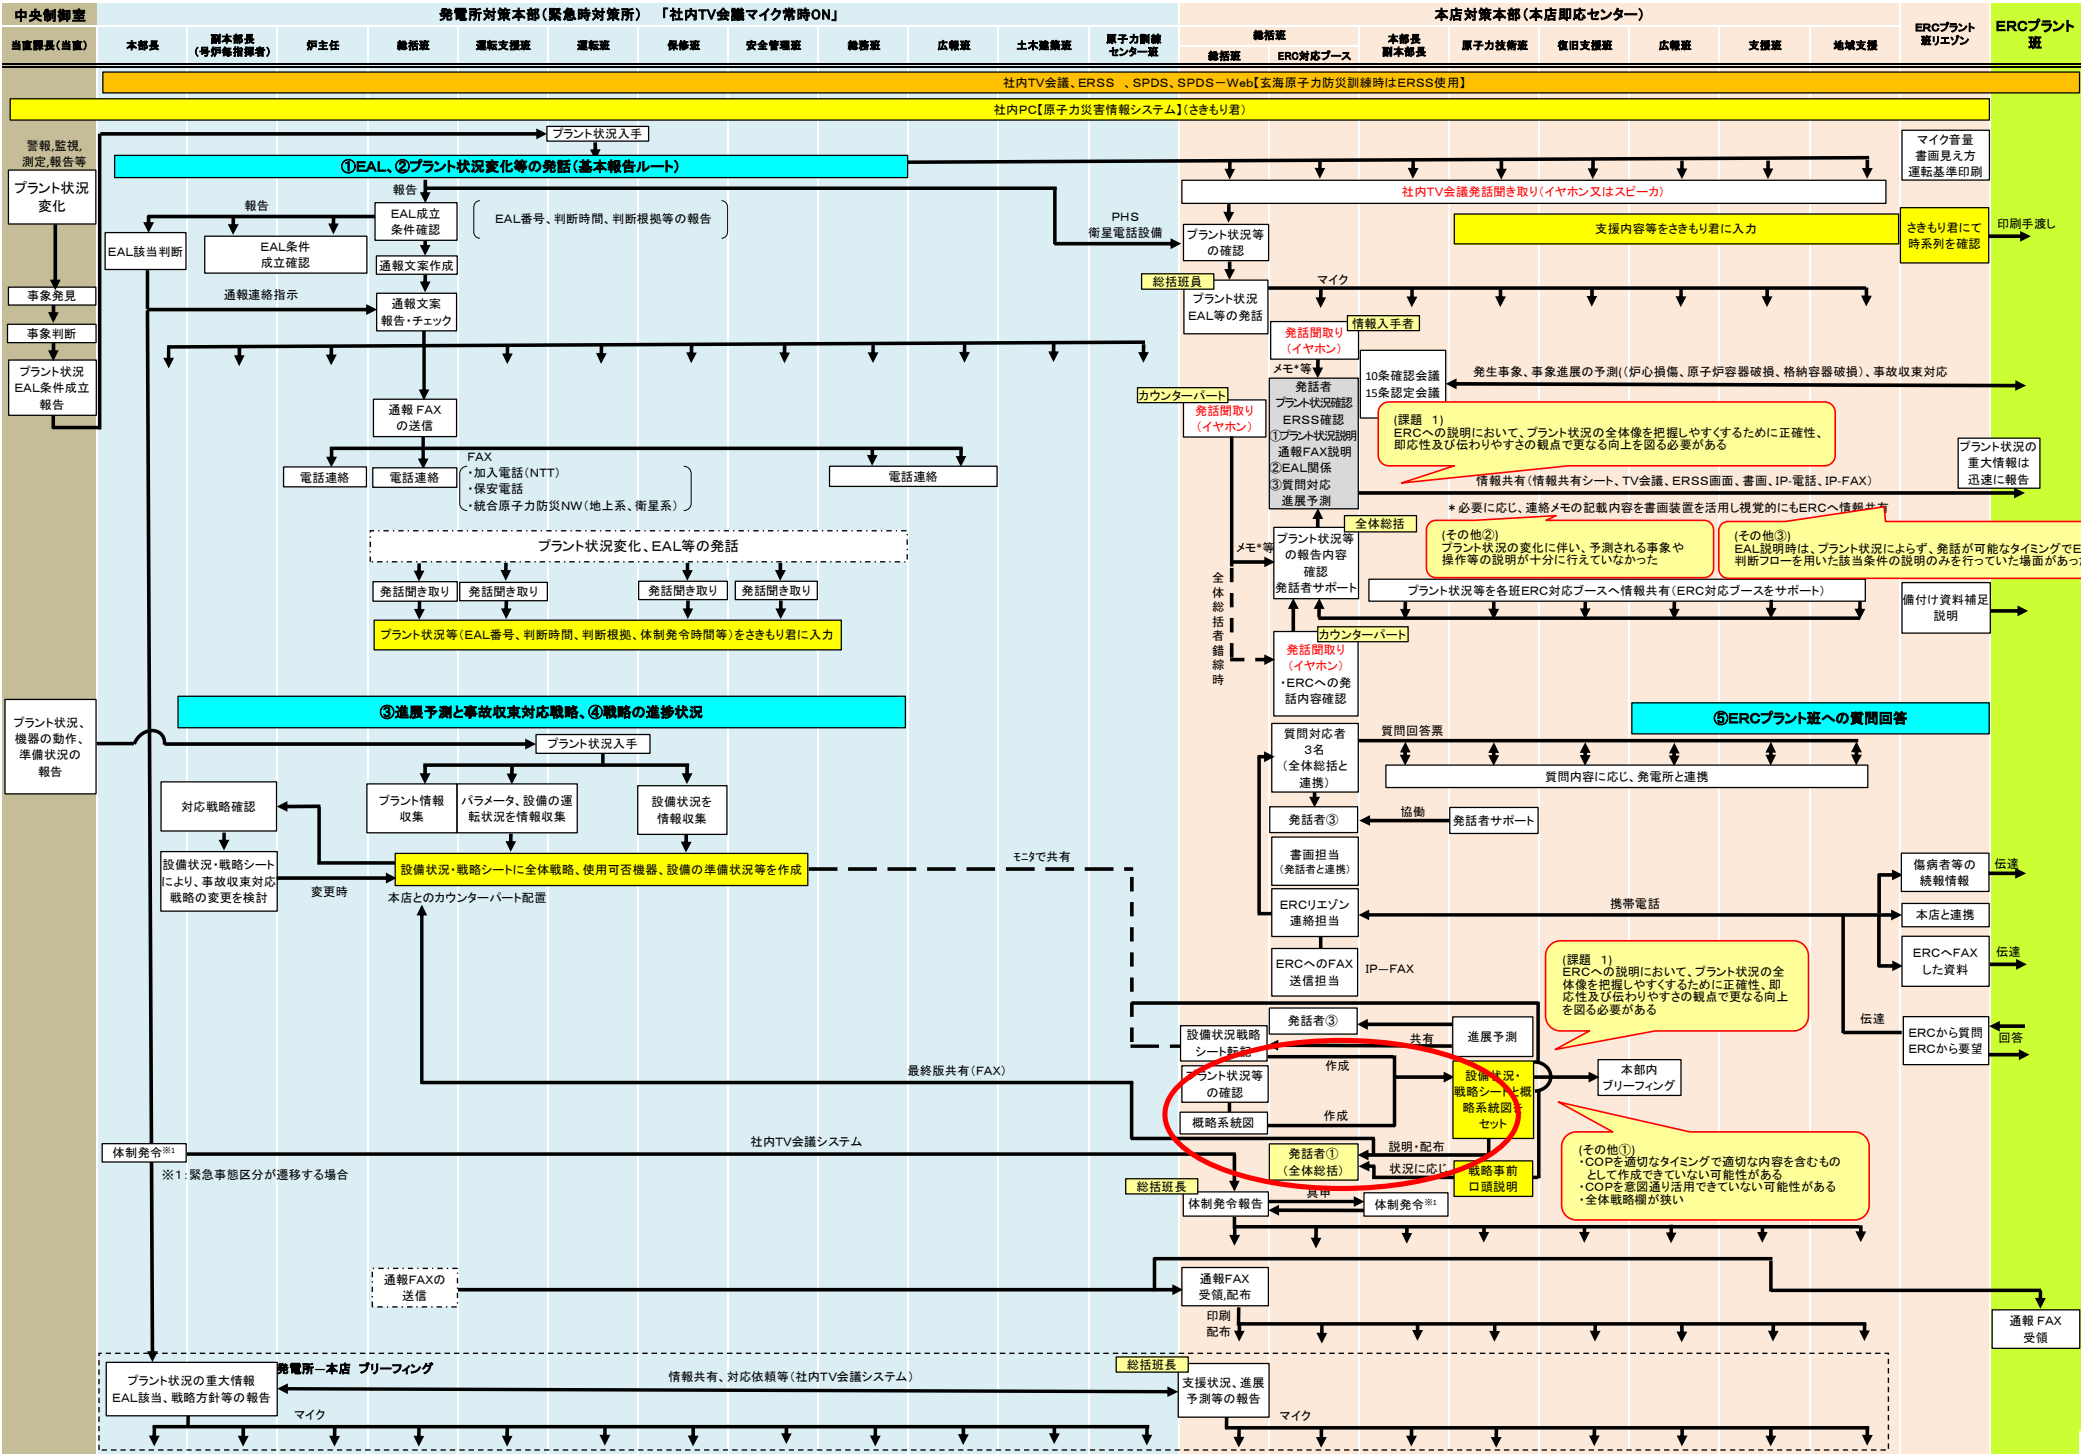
中央制御室

当直課長(当直)

発電所対策本部(緊急時対策所)　「社内TV会議マイク常時ON」

本部長　副本部長(号炉毎指揮者)　炉主任　総括班　運転支援班　運転班　保修班　安全管理班　総務班　広報班　土木建築班　原子力訓練センター班

本店対策本部(本店即応センター)

総括班　総括班　ERC対応ブース　本部長 副本部長　原子力技術班　復旧支援班　広報班　支援班　地域支援

ERCプラント班リエゾン

ERCプラント班

社内TV会議、ERSS 、SPDS、SPDS－Web【玄海原子力防災訓練時はERSS使用】

社内PC【原子力災害情報システム】(さきもり君)

警報,監視,測定,報告等

プラント状況変化

プラント状況入手

①EAL、②プラント状況変化等の発話(基本報告ルート)

報告

報告

EAL該当判断

EAL条件成立確認

EAL成立条件確認

EAL番号、判断時間、判断根拠等の報告

通報文案作成

通報連絡指示

事象発見

事象判断

通報文案報告・チェック

プラント状況EAL条件成立報告

PHS 衛星電話設備

社内TV会議発話聞き取り(イヤホン又はスピーカ)

プラント状況等の確認

支援内容等をさきもり君に入力

さきもり君にて時系列を確認

印刷手渡し

マイク音量 書面見え方 運転基準印刷

総括班員

マイク

プラント状況EAL等の発話

発話聞取り(イヤホン)

情報入手者

メモ*等

発話者 プラント状況確認 ERSS確認 ①プラント状況説明 通報FAX説明 ②EAL関係 ③質問対応 進展予測

10条確認会議 15条認定会議

発生事象、事象進展の予測((炉心損傷、原子炉容器破損、格納容器破損)、事故収束対応

カウンターパート

発話聞取り(イヤホン)

(課題　1)
ERCへの説明において、プラント状況の全体像を把握しやすくするために正確性、即応性及び伝わりやすさの観点で更なる向上を図る必要がある

プラント状況の重大情報は迅速に報告

情報共有(情報共有シート、TV会議、ERSS画面、書面、IP-電話、IP-FAX)

＊必要に応じ、連絡メモの記載内容を書画装置を活用し視覚的にもERCへ情報共有

通報FAXの送信

FAX
・加入電話(NTT)
・保安電話
・統合原子力防災NW(地上系、衛星系)

電話連絡　電話連絡　電話連絡

プラント状況変化、EAL等の発話

発話聞き取り　発話聞き取り　発話聞き取り　発話聞き取り

プラント状況等(EAL番号、判断時間、判断根拠、体制発令時間等)をさきもり君に入力

全体総括

プラント状況等の報告内容確認 発話者サポート

メモ*等

(その他②)
プラント状況の変化に伴い、予測される事象や操作等の説明が十分に行えていなかった

(その他③)
EAL説明時は、プラント状況によらず、発話が可能なタイミングでE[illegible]判断フローを用いた該当条件の説明のみを行っていた場面があっ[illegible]

プラント状況等を各班ERC対応ブースへ情報共有(ERC対応ブースをサポート)

備付け資料補足説明

全体総括者錯綜時

カウンターパート

発話聞取り(イヤホン) ・ERCへの発話内容確認

プラント状況、機器の動作、準備状況の報告

③進展予測と事故収束対応戦略、④戦略の進捗状況

プラント状況入手

⑤ERCプラント班への質問回答

質問対応者3名(全体総括と連携)

質問回答票

質問内容に応じ、発電所と連携

対応戦略確認

プラント情報収集

パラメータ、設備の運転状況を情報収集

設備状況を情報収集

発話者③

協働

発話者サポート

設備状況・戦略シートにより、事故収束対応戦略の変更を検討

設備状況・戦略シートに全体戦略、使用可否機器、設備の準備状況等を作成

モニタで共有

変更時

本店とのカウンターパート配置

書画担当(発話者と連携)

傷病者等の続報情報

伝達

ERCリエゾン連絡担当

携帯電話

本店と連携

ERCへのFAX送信担当

IP－FAX

ERCへFAXした資料

伝達

(課題　1)
ERCへの説明において、プラント状況の全体像を把握しやすくするために正確性、即応性及び伝わりやすさの観点で更なる向上を図る必要がある

発話者③

設備状況戦略シート転記

共有

進展予測

伝達

ERCから質問 ERCから要望

回答

作成

プラント状況等の確認

設備状況・戦略シートと概略系統図をセット

本部内ブリーフィング

最終版共有(FAX)

概略系統図

作成

社内TV会議システム

説明・配布

体制発令※1

※1：緊急事態区分が遷移する場合

発話者①(全体総括)

状況に応じ

戦略事前口頭説明

(その他①)
・COPを適切なタイミングで適切な内容を含むものとして作成できていない可能性がある
・COPを意図通り活用できていない可能性がある
・全体戦略概略が狭い

総括班長

体制発令報告

具申

体制発令※1

通報FAXの送信

通報FAX受領,配布

印刷配布

通報 FAX受領

発電所－本店　ブリーフィング

総括班長

プラント状況の重大情報 EAL該当、戦略方針等の報告

情報共有、対応依頼等(社内TV会議システム)

支援状況、進展予測等の報告

マイク

マイク